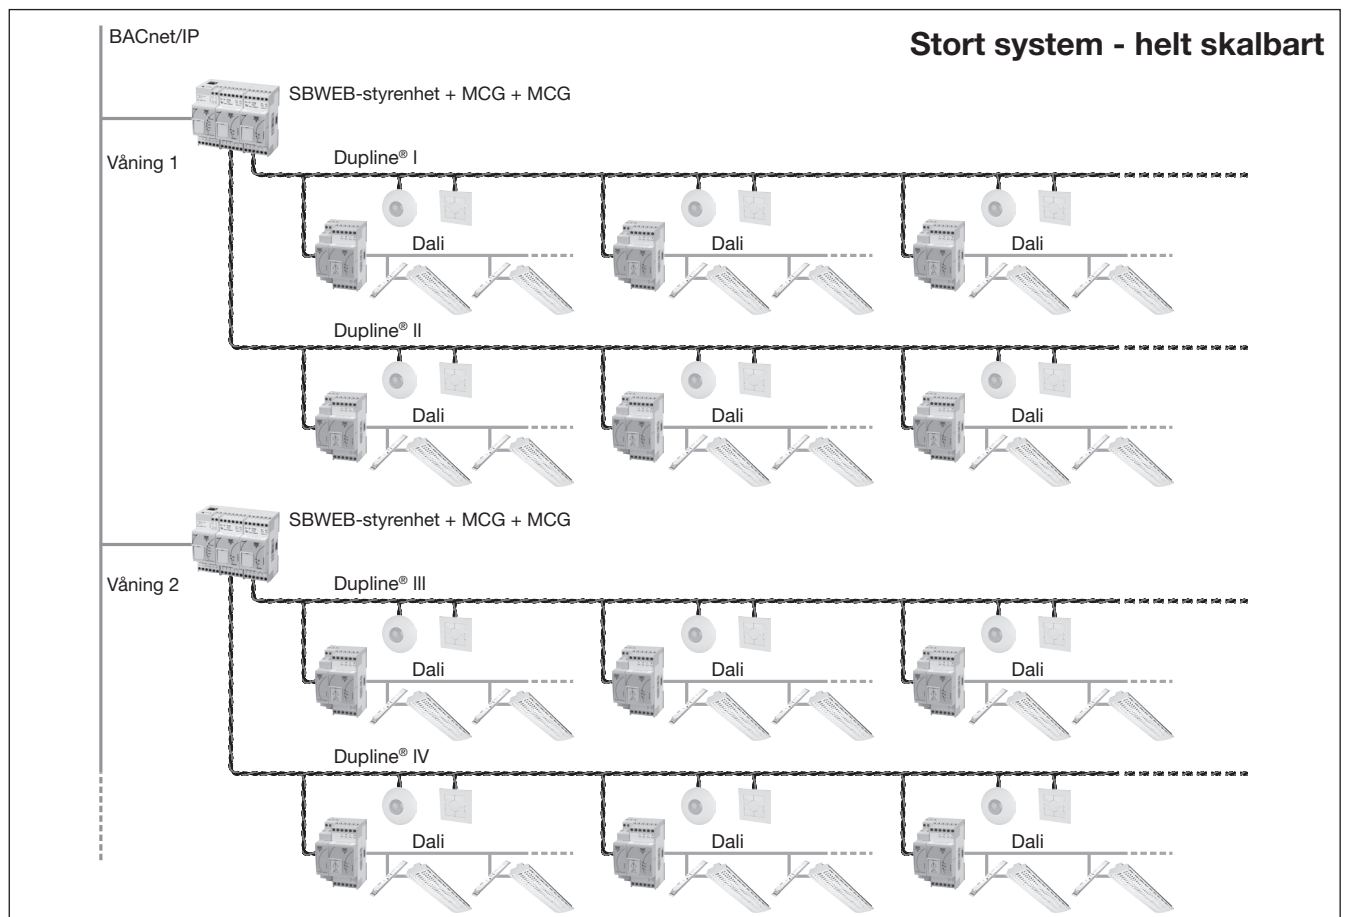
BACnet/IP

Stort system - helt skalbart

SBWEB-styrenhet + MCG + MCG

Våning 1

Dupline® I

Dali

Dali

Dali

Dupline® II

Dali

Dali

Dali

SBWEB-styrenhet + MCG + MCG

Våning 2

Dupline® III

Dali

Dali

Dali

Dupline® IV

Dali

Dali

Dali